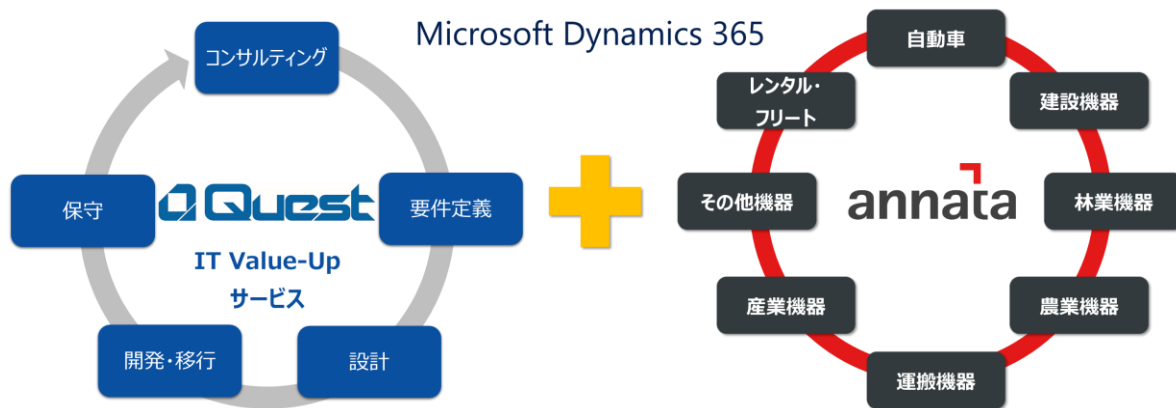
Microsoft Dynamics 365

コンサルティング

保守

Quest

要件定義

IT Value-Up
サービス

開発・移行

設計

自動車

レンタル・
フリート

建設機器

その他機器

annata

林業機器

産業機器

農業機器

運搬機器